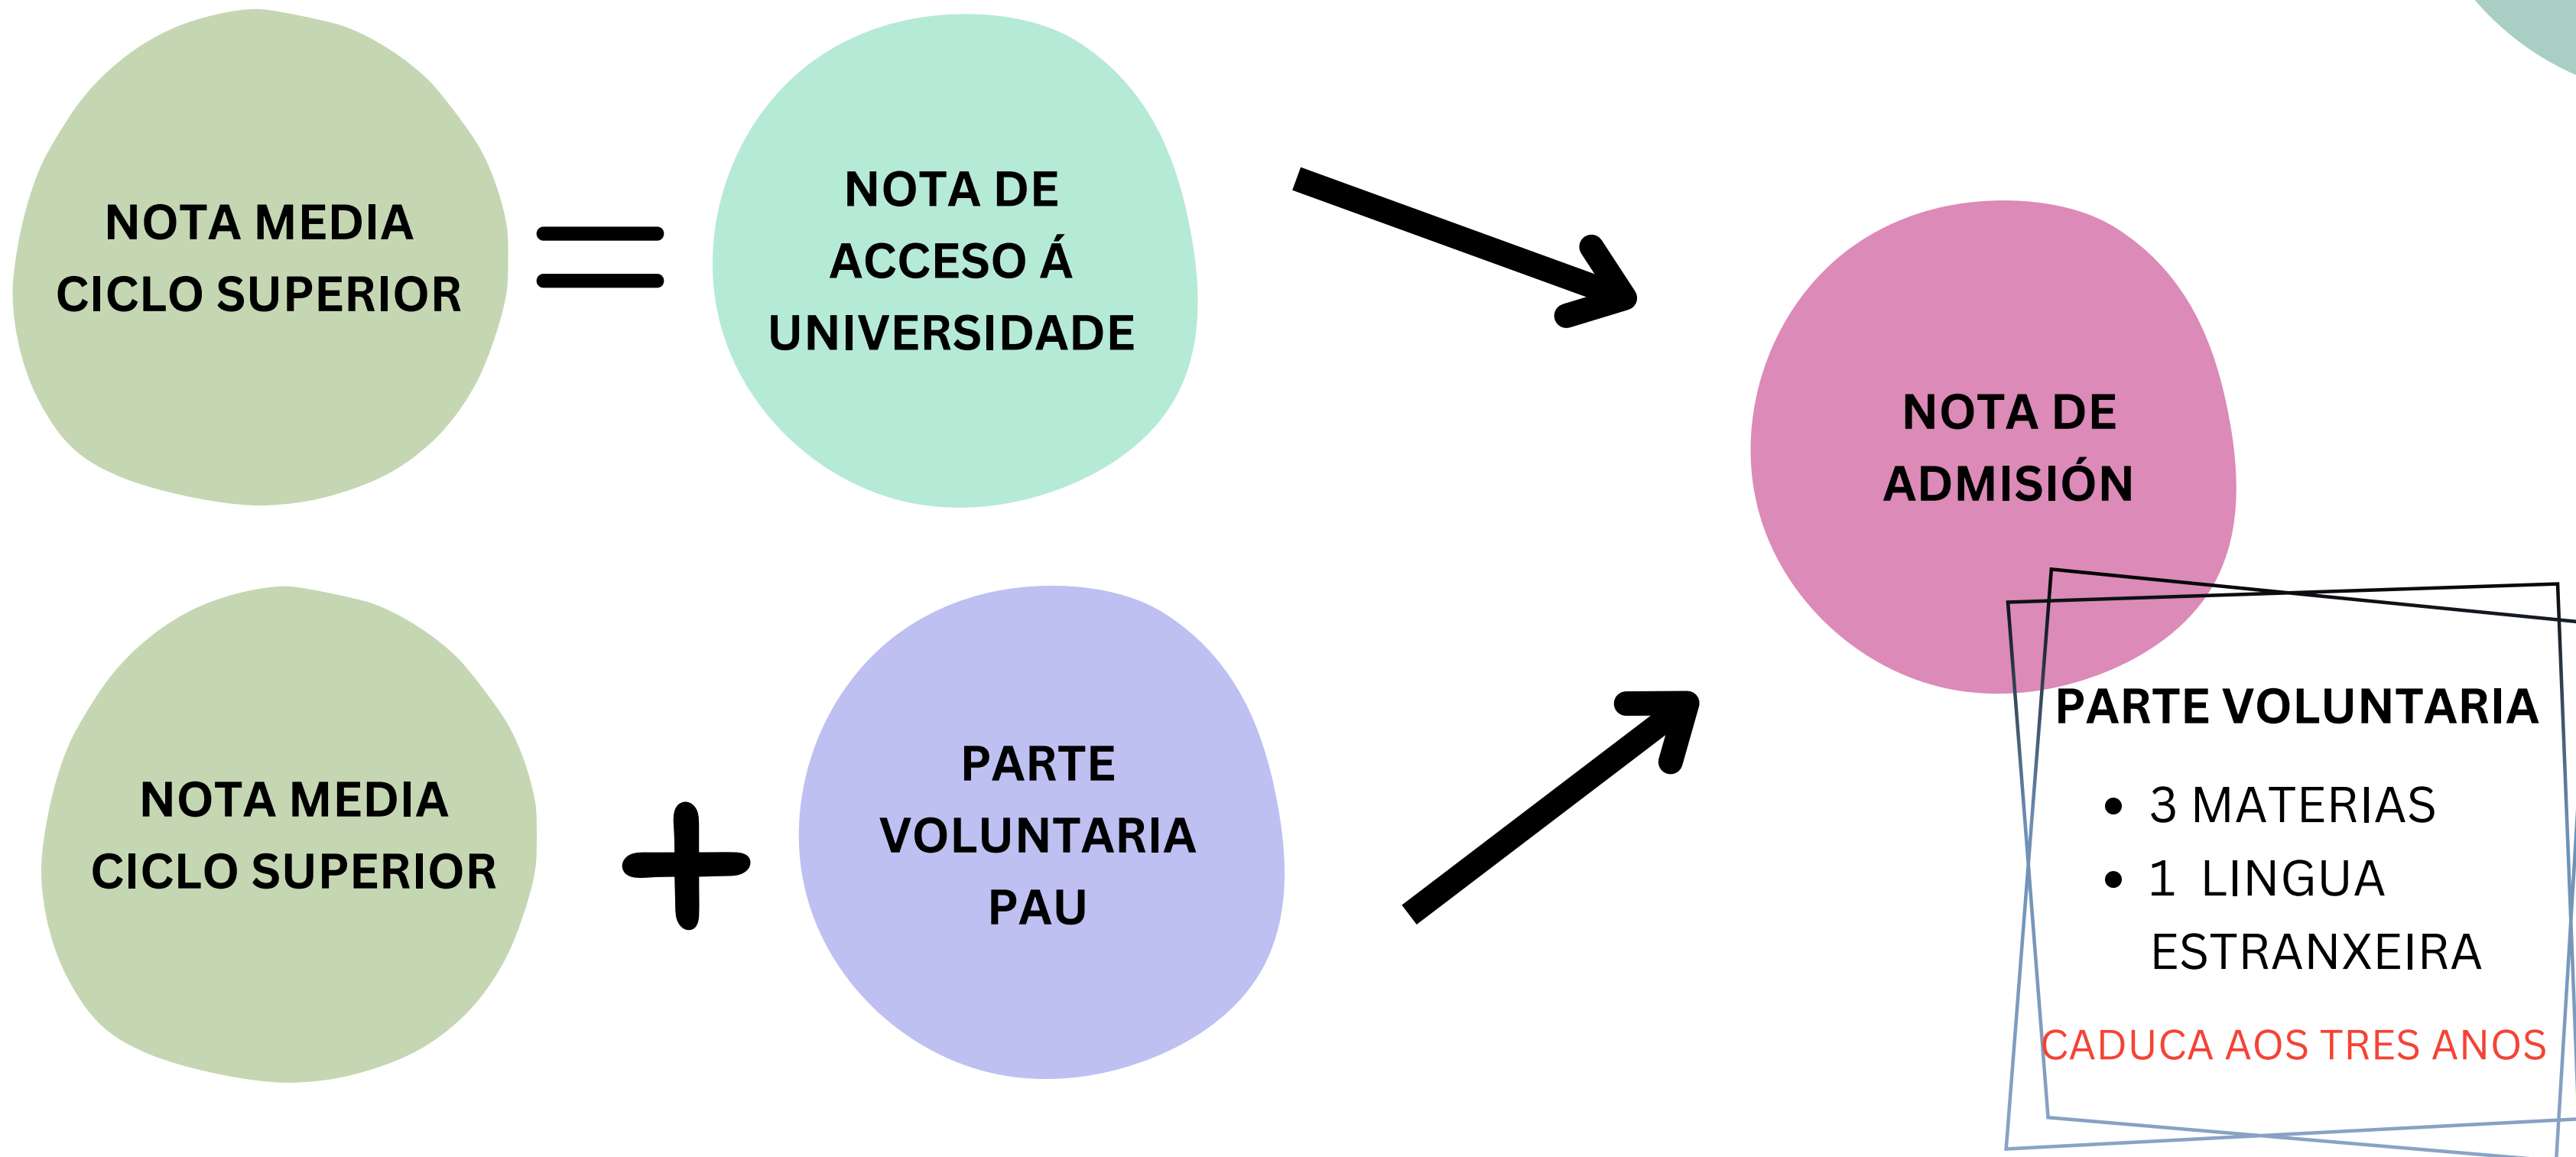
NOTA MEDIA CICLO SUPERIOR

=

NOTA DE ACCESO Á UNIVERSIDADE

NOTA MEDIA CICLO SUPERIOR

+

PARTE VOLUNTARIA PAU

NOTA DE ADMISIÓN

PARTE VOLUNTARIA

- 3 MATERIAS
- 1 LINGUA ESTRANXEIRA

CADUCA AOS TRES ANOS